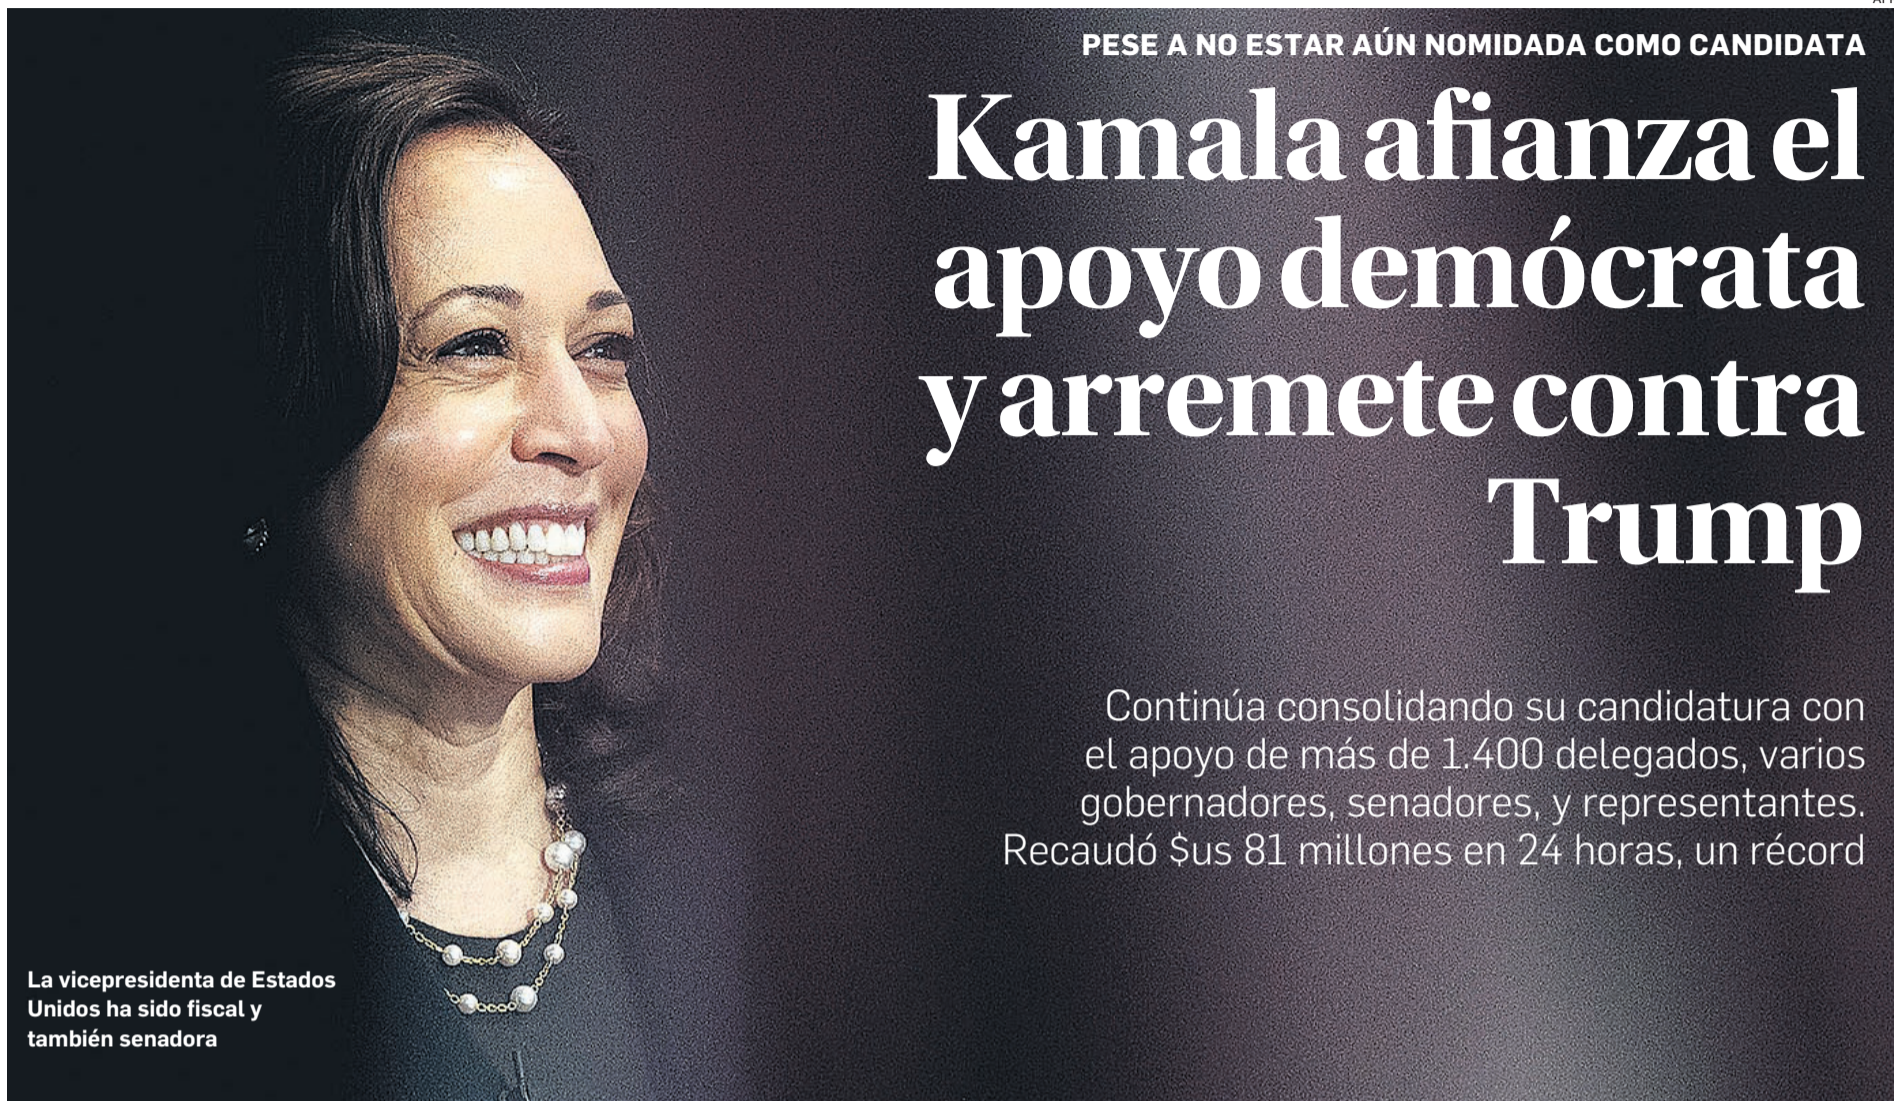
PESE A NO ESTAR AÚN NOMIDADA COMO CANDIDATA

Kamala afianza el apoyo demócrata y arremete contra Trump

Continúa consolidando su candidatura con el apoyo de más de 1.400 delegados, varios gobernadores, senadores, y representantes. Recaudó $us 81 millones en 24 horas, un récord

La vicepresidenta de Estados Unidos ha sido fiscal y también senadora